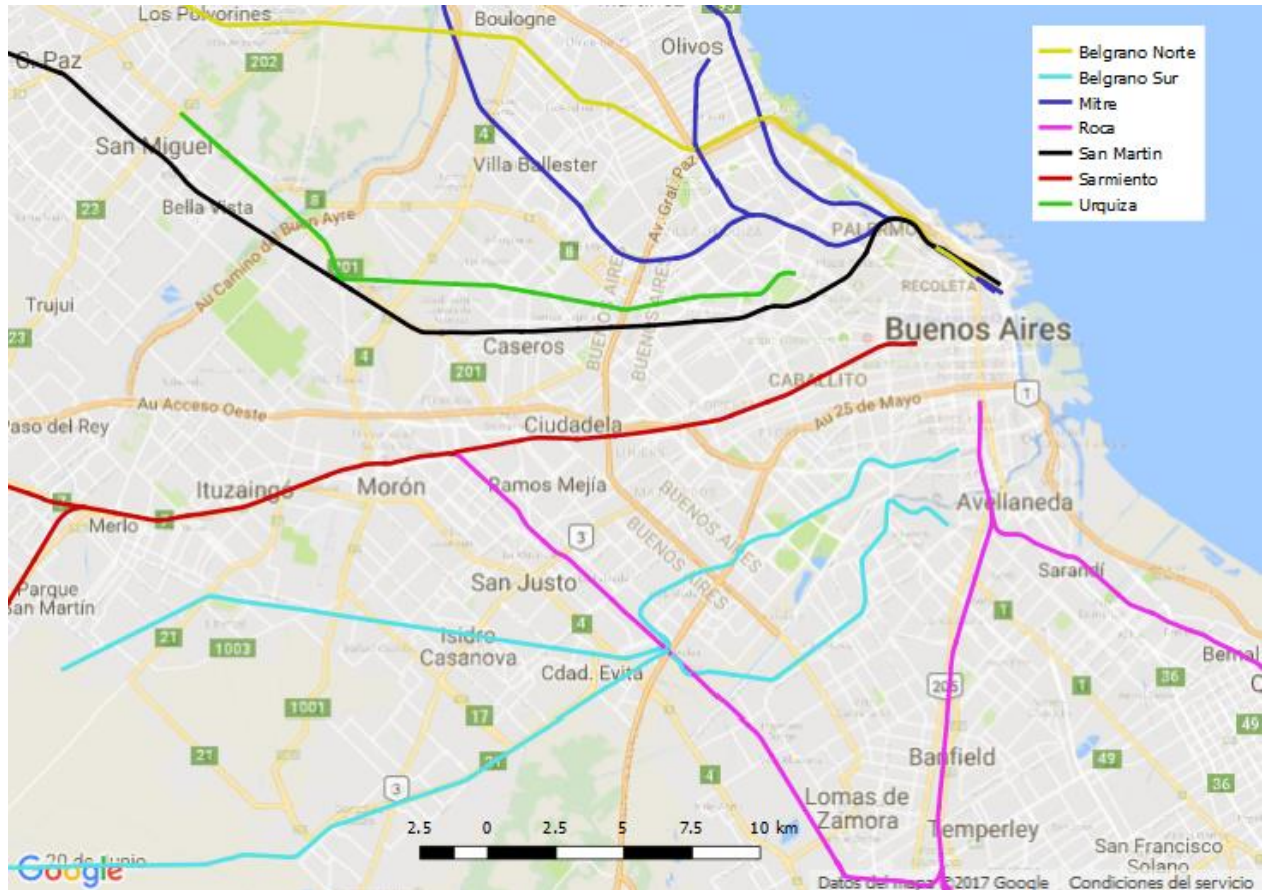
Belgrano Norte
Belgrano Sur
Mitre
Roca
San Martin
Sarmiento
Urquiza

Los Polvorines
Boulogne
Olivos
202
C. Paz
San Miguel
4
Villa Ballester
Bella Vista
8
22
Au Camino del Buen Ayre
201
8
Av. Gral. Paz
PALERMO
RECOLETA
Trujui
23
4
Caseros
201
Buenos Aires
CABALLITO
Au Acceso Oeste
1
Paso del Rey
Ciudadela
Au 25 de Mayo
Ituzaingó
Morón
Ramos Mejía
Avellaneda
Merlo
3
Parque San Martín
San Justo
Sarandí
21
1003
4
Isidro Casanova
Cdad. Evita
1
Bernal
36
1001
17
205
49
21
49
3
Banfield
4
36
Lomas de Zamora
Temperley
2.5 0 2.5 5 7.5 10 km
20 de Junio
San Francisco Solano
Google
Datos del mapa ©2017 Google Condiciones del servicio